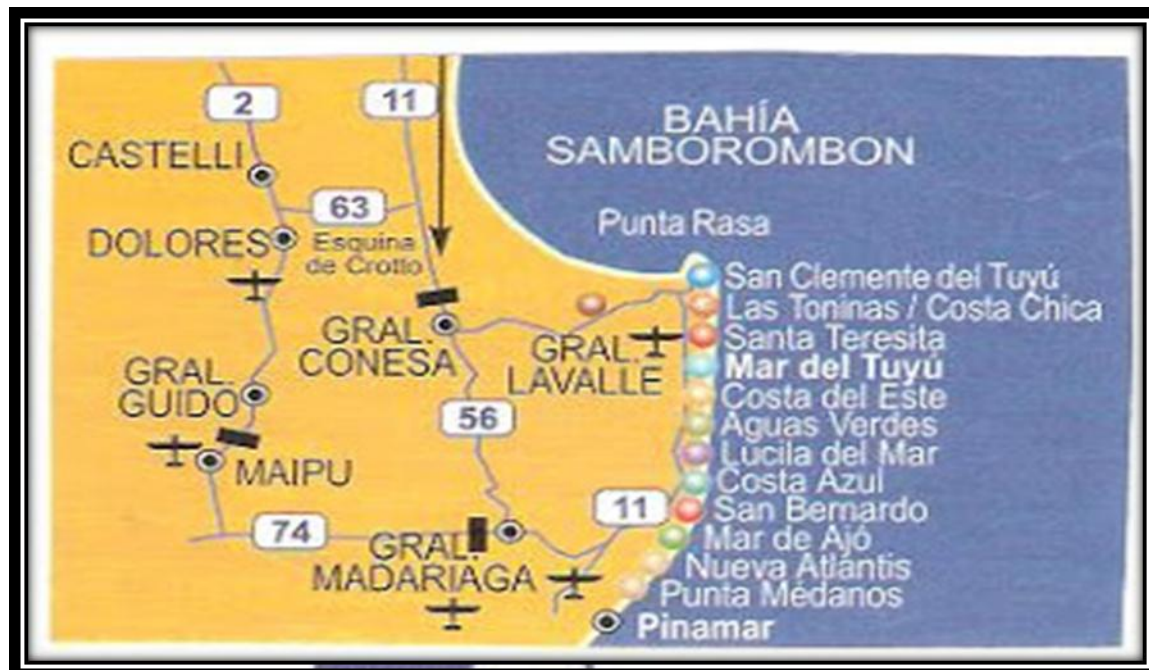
2
11
BAHÍA SAMBOROMBON
CASTELLI
63
DOLORES
Esquina de Crotto
Punta Rasa
San Clemente del Tuyú
Las Toninas / Costa Chica
GRAL. CONESA
Santa Teresita
GRAL. LAVALLE
Mar del Tuyú
GRAL. GUIDO
Costa del Este
Aguas Verdes
56
MAIPU
Lucila del Mar
Costa Azul
San Bernardo
11
74
Mar de Ajó
GRAL. MADARIAGA
Nueva Atlantis
Punta Médanos
Pinamar